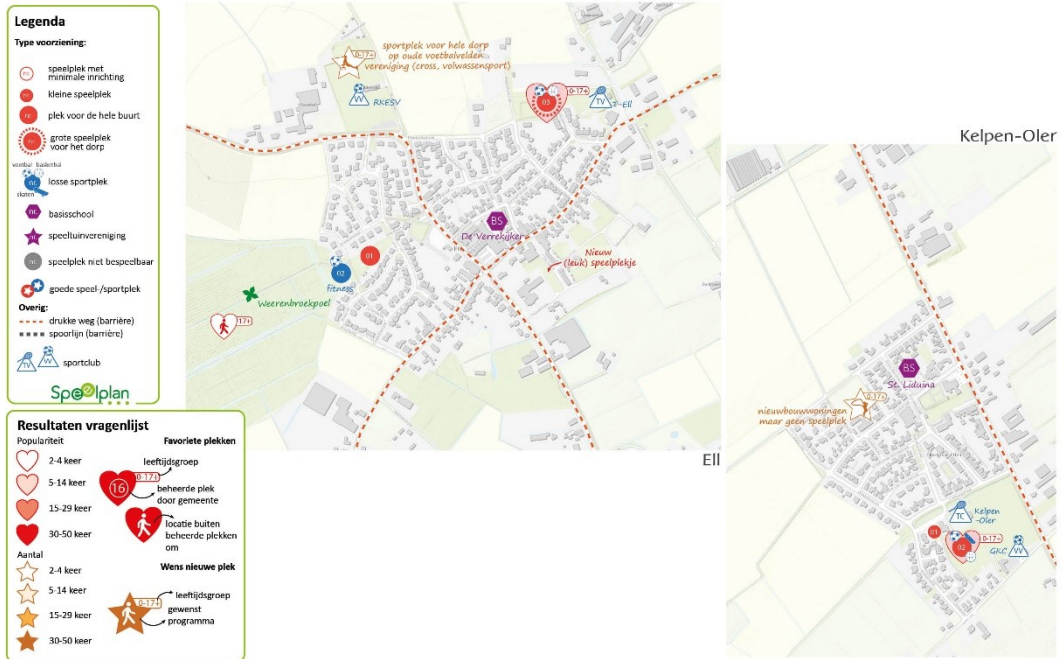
Legenda

Type voorziening:

nr. speelplek met minimale inrichting
nr. kleine speelplek
nr. plek voor de hele buurt
nr. grote speelplek voor het dorp
voetbal basketbal
nr. losse sportplek
skaten
nr. basisschool
nr. speeltuinvereniging
nr. speelplek niet bespeelbaar
goede speel-/sportplek

Overig:
drukke weg (barrière)
spoorlijn (barrière)
sportclub

Speelplan

Resultaten vragenlijst

Populariteit
2-4 keer
5-14 keer
15-29 keer
30-50 keer

Favoriete plekken
leeftijdsgroep
16 0-17+
beheerde plek door gemeente
locatie buiten beheerde plekken om

Aantal
2-4 keer
5-14 keer
15-29 keer
30-50 keer

Wens nieuwe plek
0-17+
leeftijdsgroep
gewenst programma

0-17+ sportplek voor hele dorp op oude voetbalvelden vereniging (cross, volwassensport)
RKESV
03 0-17+
TV T-Ell
BS De Verrekijker
Nieuw (leuk) speelplekje
01
02 fitness
Weerenbroekpoel
17+
Ell

Kelpen-Oler
BS St. Liduina
0-17+ nieuwbouwwoningen maar geen speelplek
TC Kelpen-Oler
01
02 0-17+
GKC